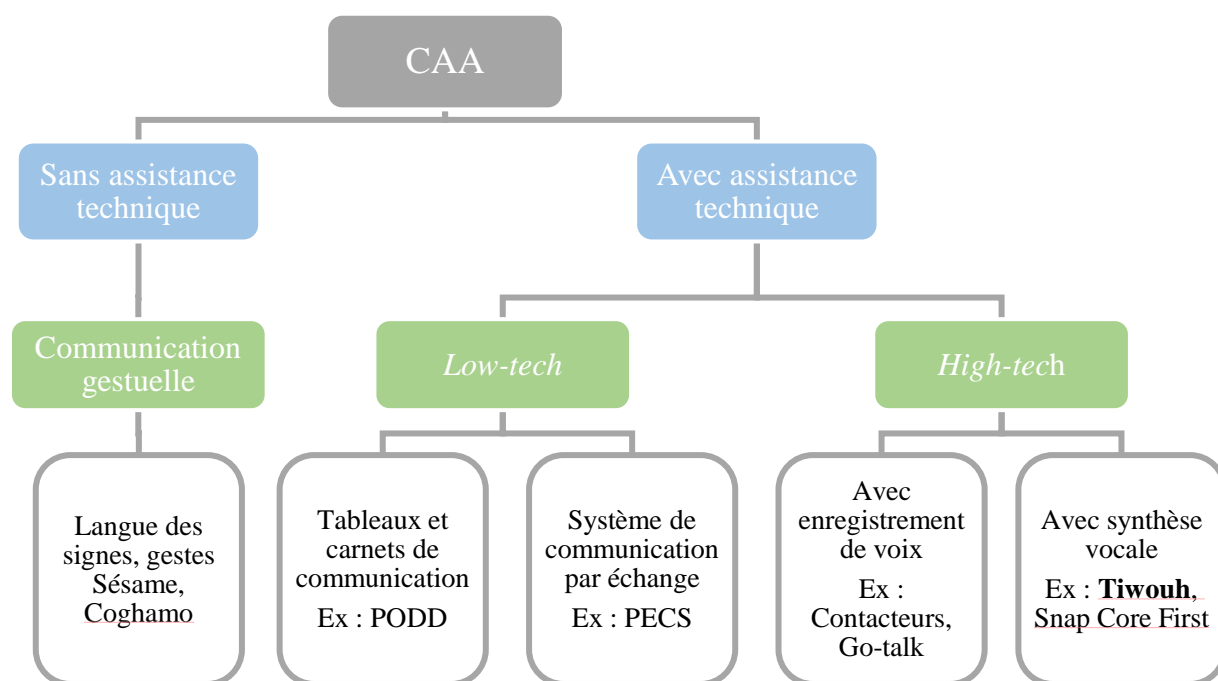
CAA

Sans assistance technique

Avec assistance technique

Communication gestuelle

*Low-tech*

*High-tec*h

Langue des signes, gestes Sésame, Coghamo

Tableaux et carnets de communication

Ex : PODD

Système de communication par échange

Ex : PECS

Avec enregistrement de voix

Ex : Contacteurs, Go-talk

Avec synthèse vocale

Ex : **Tiwouh**, Snap Core First